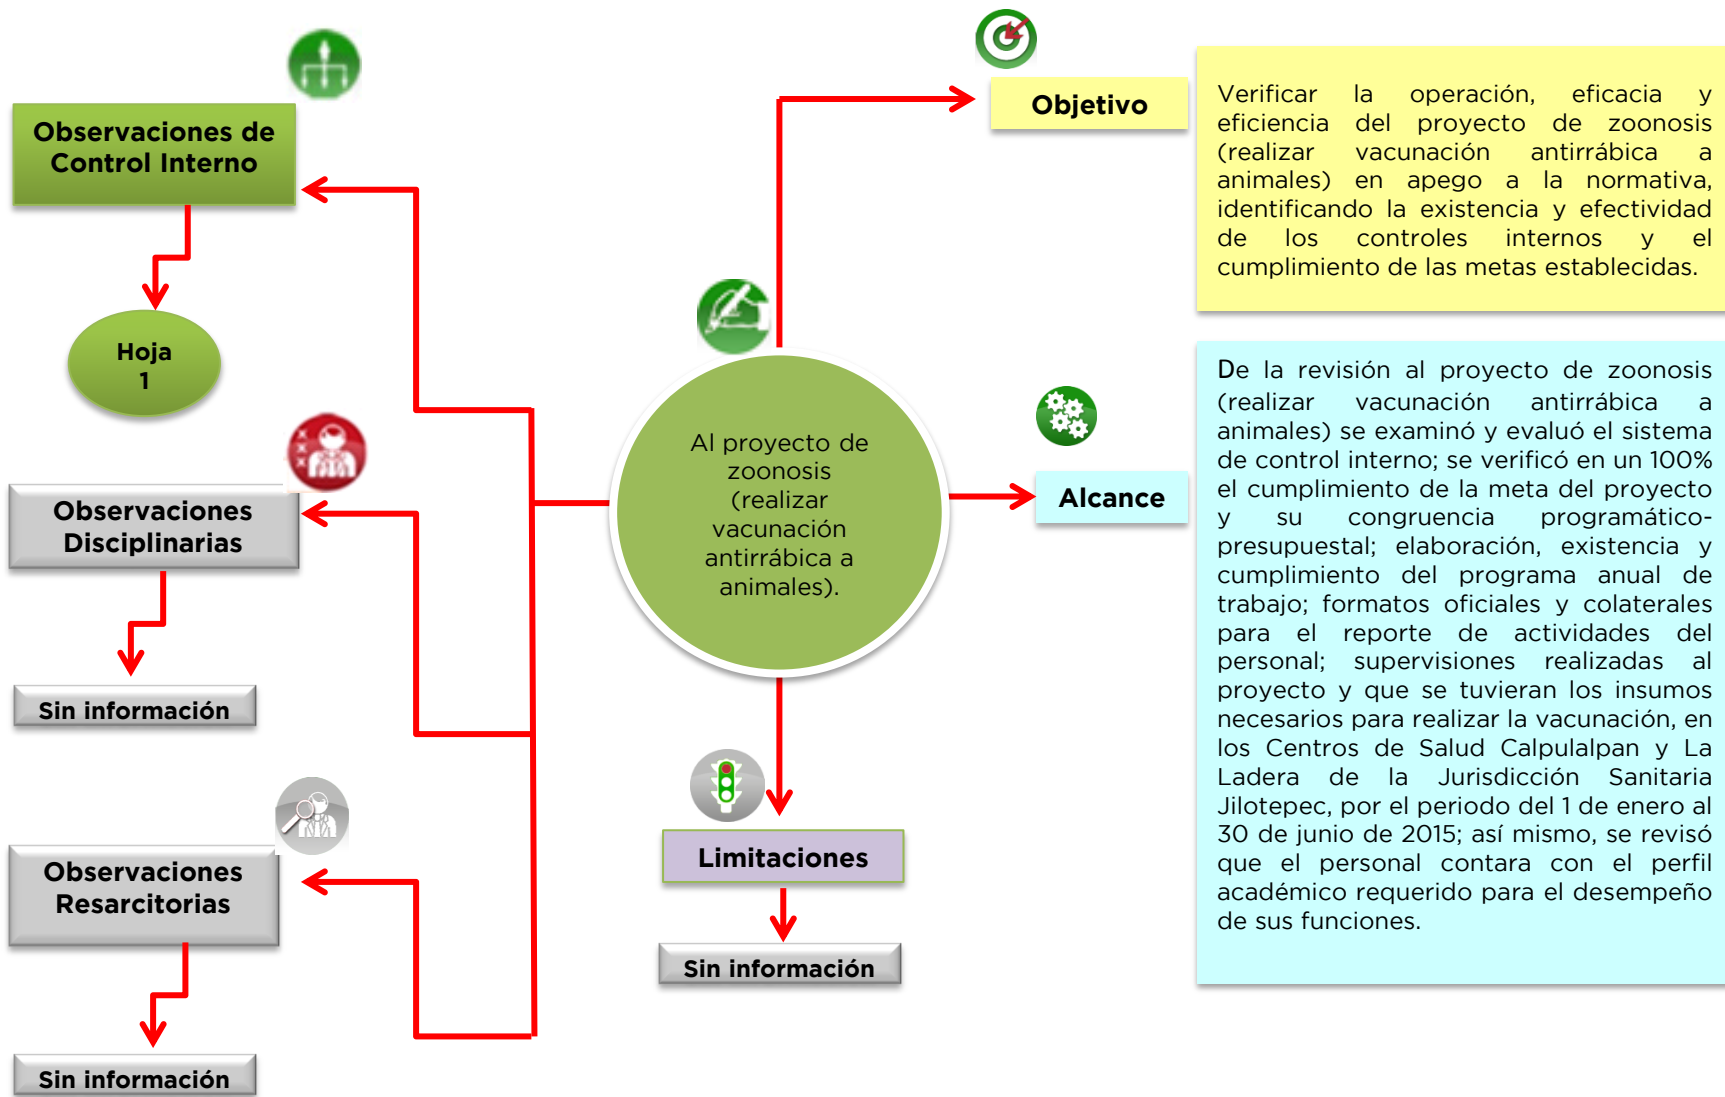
Observaciones de Control Interno

Hoja 1

Observaciones Disciplinarias

Sin información

Observaciones Resarcitorias

Sin información

Al proyecto de zoonosis (realizar vacunación antirrábica a animales).

Objetivo

Verificar la operación, eficacia y eficiencia del proyecto de zoonosis (realizar vacunación antirrábica a animales) en apego a la normativa, identificando la existencia y efectividad de los controles internos y el cumplimiento de las metas establecidas.

Alcance

De la revisión al proyecto de zoonosis (realizar vacunación antirrábica a animales) se examinó y evaluó el sistema de control interno; se verificó en un 100% el cumplimiento de la meta del proyecto y su congruencia programático-presupuestal; elaboración, existencia y cumplimiento del programa anual de trabajo; formatos oficiales y colaterales para el reporte de actividades del personal; supervisiones realizadas al proyecto y que se tuvieran los insumos necesarios para realizar la vacunación, en los Centros de Salud Calpulalpan y La Ladera de la Jurisdicción Sanitaria Jilotepec, por el periodo del 1 de enero al 30 de junio de 2015; así mismo, se revisó que el personal contara con el perfil académico requerido para el desempeño de sus funciones.

Limitaciones

Sin información